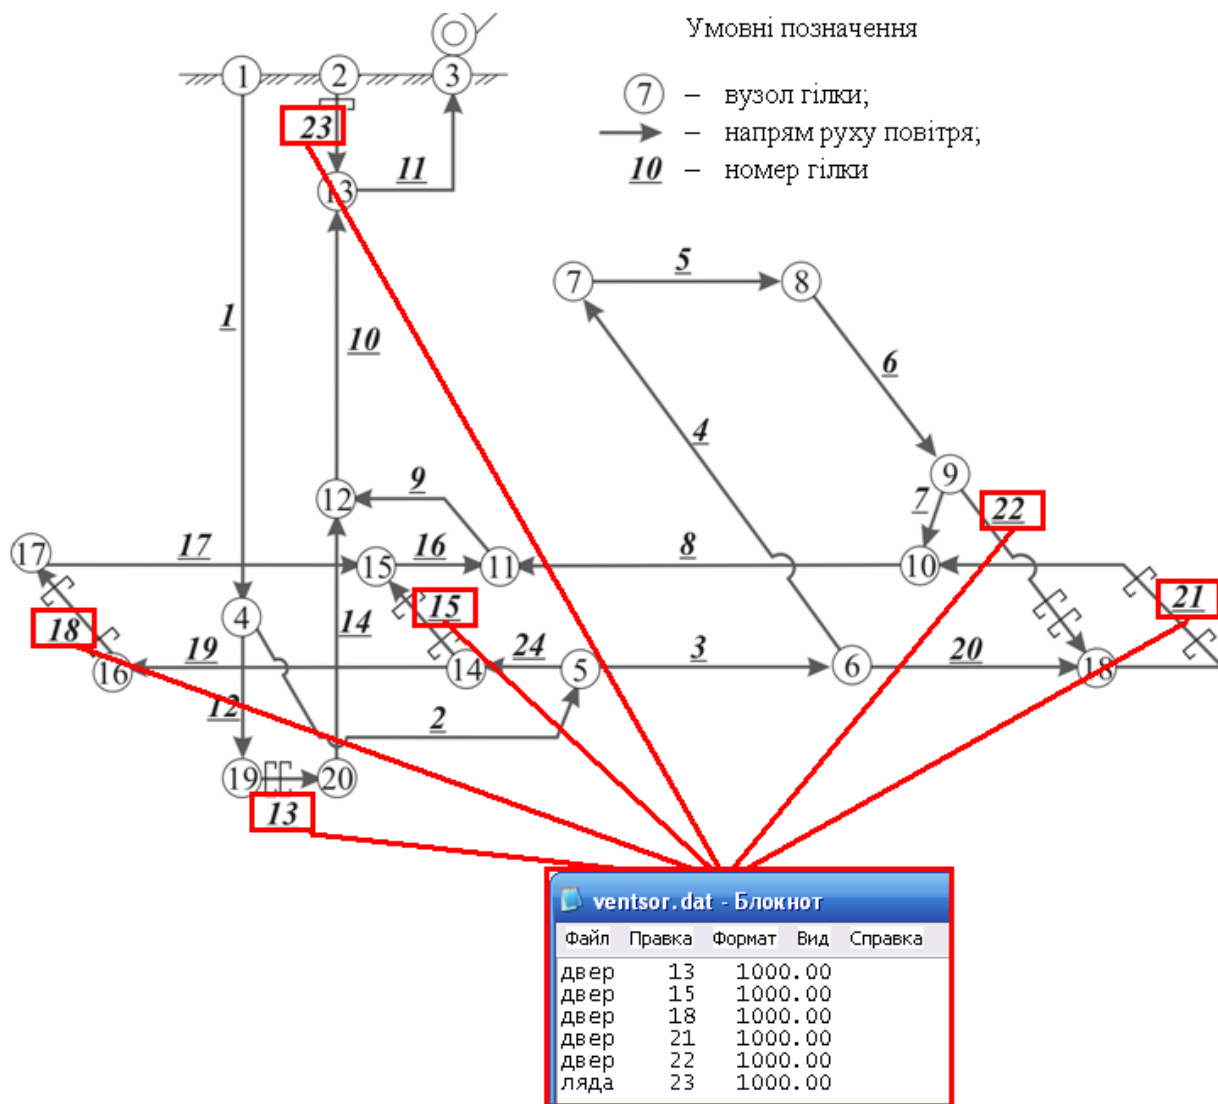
Умовні позначення

7 – вузол гілки;
– напрям руху повітря;
10 – номер гілки

1 2 3
23
13 11
5
7 8
1
10
6
4
9
7
12 9
22
17 17 15 16 11 8 10
21
15
18 4 14
16 19 14 24 5 3 6 20 18
12
2
19 20
13

ventsor.dat - Блокнот
Файл Правка Формат Вид Справка

двер 13 1000.00
двер 15 1000.00
двер 18 1000.00
двер 21 1000.00
двер 22 1000.00
ляда 23 1000.00